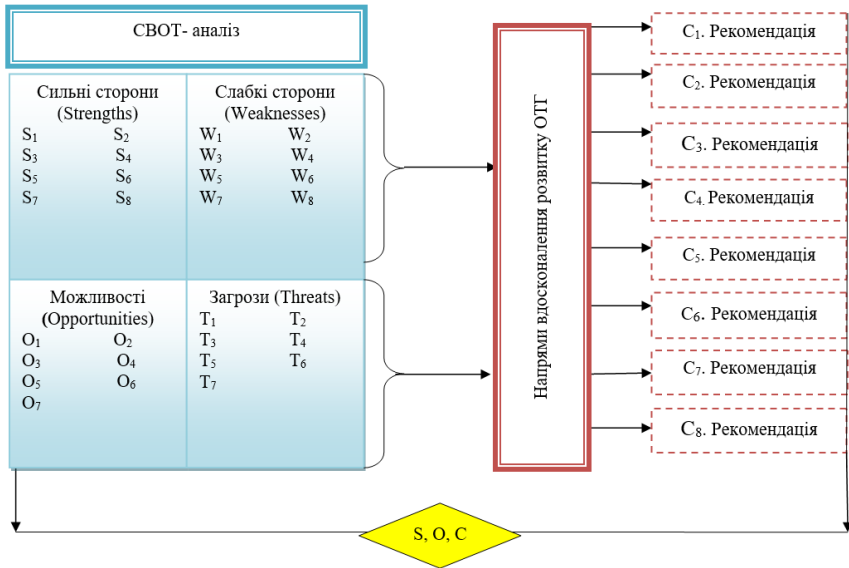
СВОТ- аналіз

Сильні сторони (Strengths)
$S_1$ $S_2$
$S_3$ $S_4$
$S_5$ $S_6$
$S_7$ $S_8$

Слабкі сторони (Weaknesses)
$W_1$ $W_2$
$W_3$ $W_4$
$W_5$ $W_6$
$W_7$ $W_8$

Можливості (Opportunities)
$O_1$ $O_2$
$O_3$ $O_4$
$O_5$ $O_6$
$O_7$

Загрози (Threats)
$T_1$ $T_2$
$T_3$ $T_4$
$T_5$ $T_6$
$T_7$

Напрями вдосконалення розвитку ОТГ

$C_1$. Рекомендація
$C_2$. Рекомендація
$C_3$. Рекомендація
$C_4$. Рекомендація
$C_5$. Рекомендація
$C_6$. Рекомендація
$C_7$. Рекомендація
$C_8$. Рекомендація

S, O, C